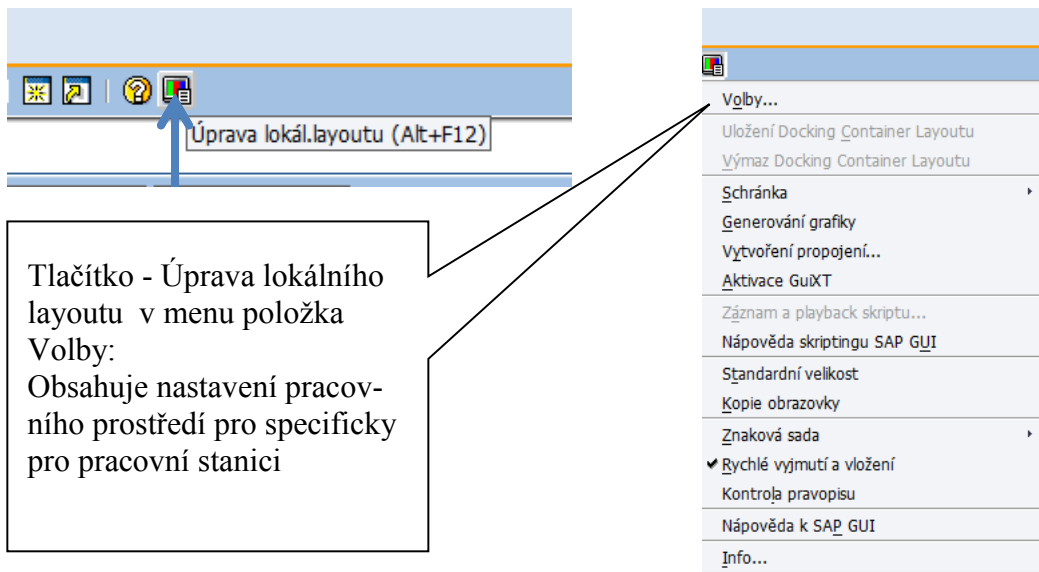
Úprava lokál.layoutu (Alt+F12)

Tlačítko - Úprava lokálního layoutu v menu položka Volby:
Obsahuje nastavení pracovního prostředí pro specificky pro pracovní stanici

Volby...
Uložení Docking Container Layoutu
Výmaz Docking Container Layoutu
Schránka
Generování grafiky
Vytvoření propojení...
Aktivace GuiXT
Záznam a playback skriptu...
Nápověda skriptingu SAP GUI
Standardní velikost
Kopie obrazovky
Znaková sada
Rychlé vyjmutí a vložení
Kontrola pravopisu
Nápověda k SAP GUI
Info...